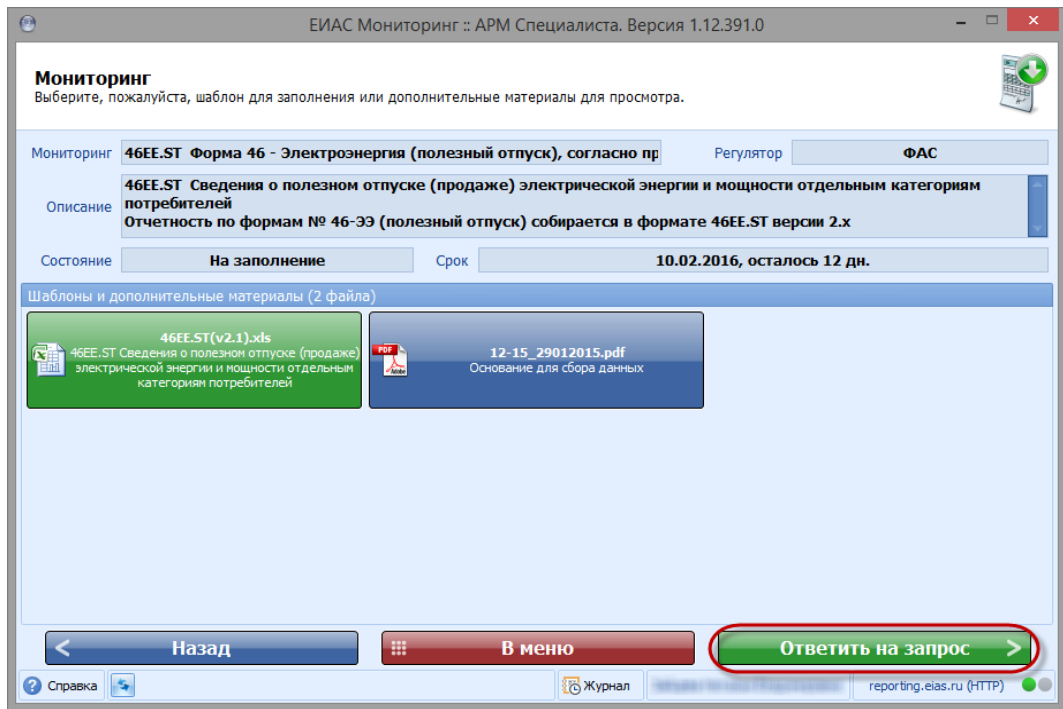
ЕИАС Мониторинг :: АРМ Специалиста. Версия 1.12.391.0

Мониторинг
Выберите, пожалуйста, шаблон для заполнения или дополнительные материалы для просмотра.

Мониторинг 46EE.ST Форма 46 - Электроэнергия (полезный отпуск), согласно пр

Регулятор ФАС

Описание 46EE.ST Сведения о полезном отпуске (продаже) электрической энергии и мощности отдельным категориям потребителей
Отчетность по формам № 46-ЭЭ (полезный отпуск) собирается в формате 46EE.ST версии 2.x

Состояние На заполнение

Срок 10.02.2016, осталось 12 дн.

Шаблоны и дополнительные материалы (2 файла)

46EE.ST(v2.1).xls
46EE.ST Сведения о полезном отпуске (продаже) электрической энергии и мощности отдельным категориям потребителей

PDF
12-15_29012015.pdf
Основание для сбора данных

Назад

В меню

Ответить на запрос

Справка

Журнал

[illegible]

reporting.eias.ru (HTTP)